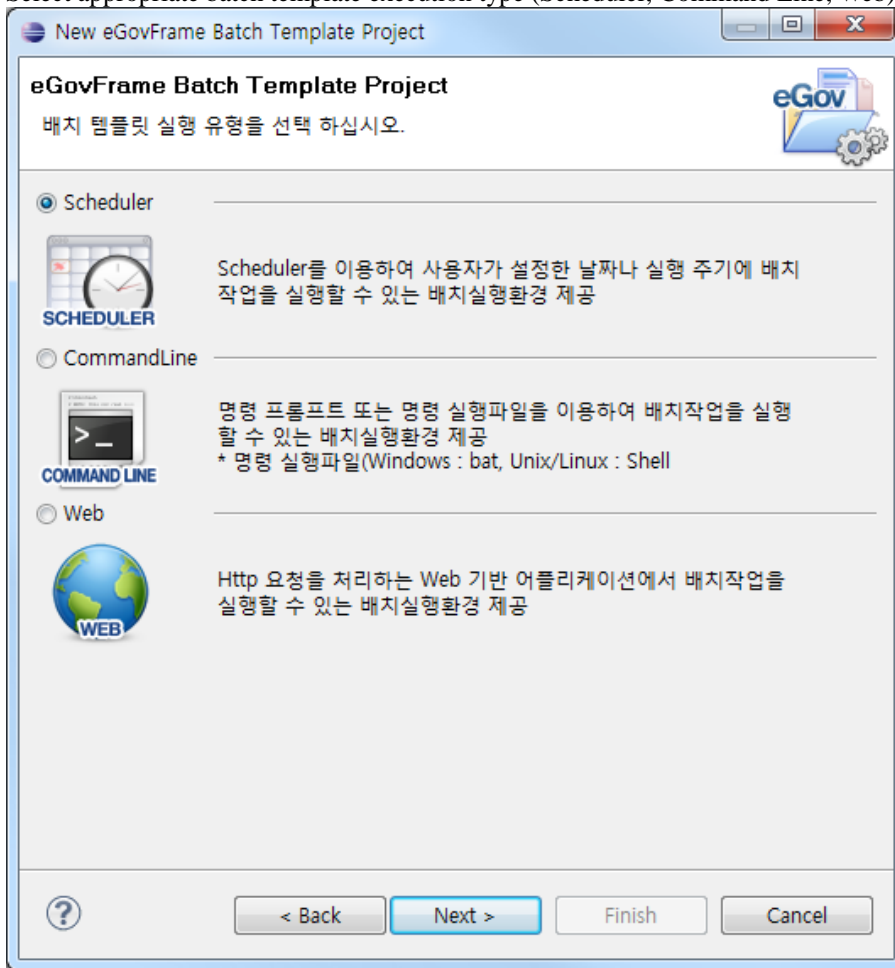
Select appropriate batch template execution type (Scheduler, Command Line, Web)

New eGovFrame Batch Template Project

eGovFrame Batch Template Project

배치 템플릿 실행 유형을 선택 하십시오.

eGov

Scheduler

SCHEDULER

Scheduler를 이용하여 사용자가 설정한 날짜나 실행 주기에 배치 작업을 실행할 수 있는 배치실행환경 제공

CommandLine

COMMAND LINE

명령 프롬프트 또는 명령 실행파일을 이용하여 배치작업을 실행 할 수 있는 배치실행환경 제공
* 명령 실행파일(Windows : bat, Unix/Linux : Shell

Web

WEB

Http 요청을 처리하는 Web 기반 어플리케이션에서 배치작업을 실행할 수 있는 배치실행환경 제공

< Back

Next >

Finish

Cancel